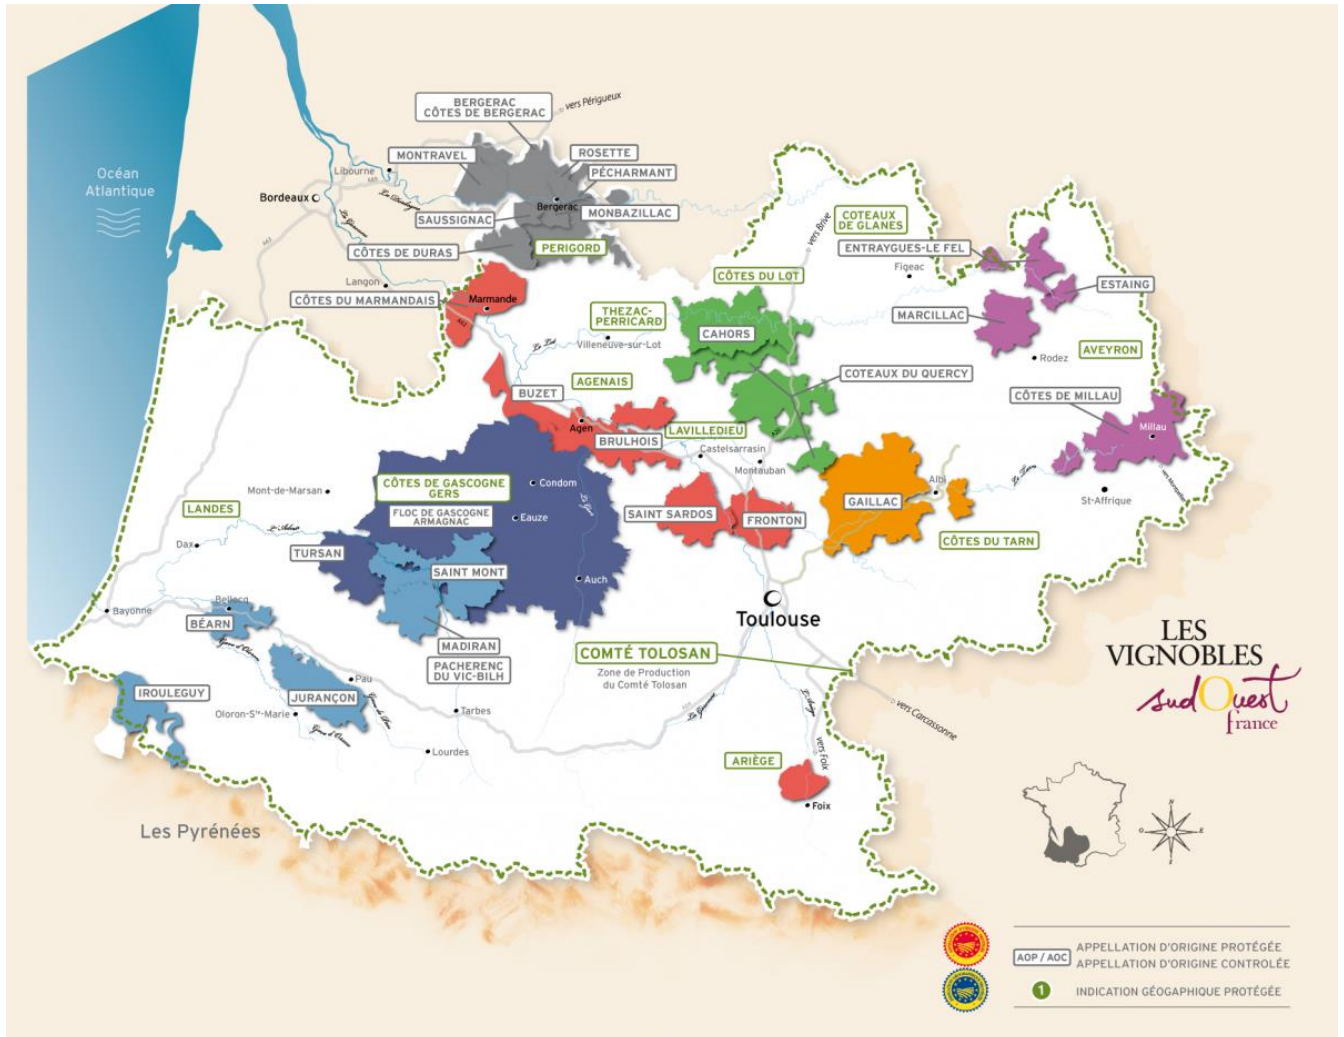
Océan Atlantique

BERGERAC
CÔTES DE BERGERAC

vers Périgueux

MONTRAVEL

ROSETTE

PÉCHARMANT

Libourne

Bordeaux

Bergerac

SAUSSIGNAC

MONBAZILLAC

CÔTES DE DURAS

PERIGORD

COTEAUX DE GLANES

vers Brive

ENTRAYGUES-LE FEL

Figeac

CÔTES DU LOT

ESTAING

Langon

CÔTES DU MARMANDAIS

Marmande

THEZAC-PERRICARD

CAHORS

MARCILLAC

Villeneuve-sur-Lot

Rodez

AVEYRON

AGENAIS

COTEAUX DU QUERCY

BUZET

CÔTES DE MILLAU

Agen

LAVILLEDIEU

Millau

BRULHOIS

Castelsarrasin

Montauban

CÔTES DE GASCOGNE GERS

Condom

Albi

Mont-de-Marsan

FLOC DE GASCOGNE ARMAGNAC

Eauze

GAILLAC

St-Affrique

LANDES

SAINT SARDOS

FRONTON

CÔTES DU TARN

Dax

TURSAN

SAINT MONT

Auch

Bayonne

Bellocq

Toulouse

BÉARN

MADIRAN

COMTÉ TOLOSAN
Zone de Production du Comté Tolosan

PACHERENC DU VIC-BILH

Pau

IROULEGUY

JURANÇON

Oloron-Ste-Marie

Tarbes

vers Carcassonne

Lourdes

vers Foix

ARIÈGE

Foix

Les Pyrénées

LES VIGNOBLES
sudOuest
france

AOP / AOC APPELLATION D'ORIGINE PROTÉGÉE
APPELLATION D'ORIGINE CONTROLÉE

1 INDICATION GÉOGRAPHIQUE PROTÉGÉE